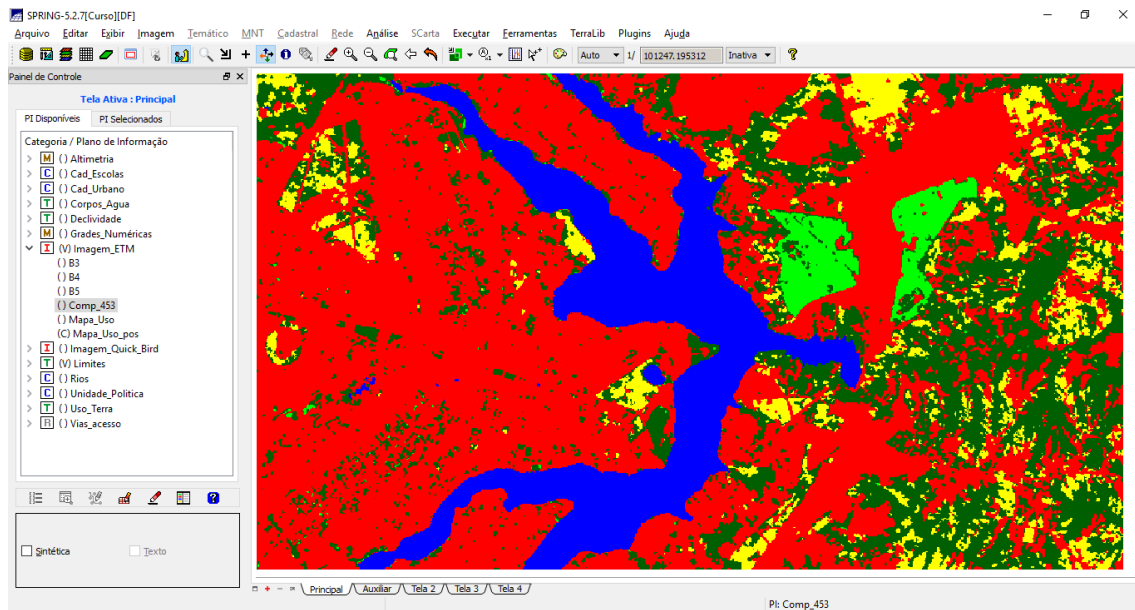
SPRING-5.2.7[Curso][DF]

Arquivo Editar Exibir Imagem Temático MNT Cadastral Rede Análise SCarta Executar Ferramentas TerraLib Plugins Ajuda

Auto 1/ 101247.195312 Inativa ?

Painel de Controle

Tela Ativa : Principal

PI Disponíveis PI Selecionados

Categoria / Plano de Informação
M () Altimetria
C () Cad_Escolas
C () Cad_Urbano
T () Corpos_Agua
T () Declividade
M () Grades_Numéricas
I (V) Imagem_ETM
() B3
() B4
() B5
() Comp_453
() Mapa_Uso
(C) Mapa_Uso_pos
I () Imagem_Quick_Bird
T (V) Limites
C () Rios
C () Unidade_Politica
T () Uso_Terra
R () Vias_acesso

Sintética Texto

Principal Auxiliar Tela 2 Tela 3 Tela 4

PI: Comp_453